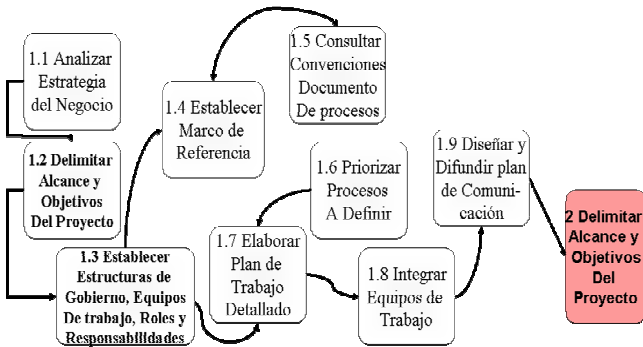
1.1 Analizar Estrategia del Negocio

1.2 Delimitar Alcance y Objetivos Del Proyecto

1.3 Establecer Estructuras de Gobierno, Equipos De trabajo, Roles y Responsabilidades

1.4 Establecer Marco de Referencia

1.5 Consultar Convenciones Documento De procesos

1.6 Priorizar Procesos A Definir

1.7 Elaborar Plan de Trabajo Detallado

1.8 Integrar Equipos de Trabajo

1.9 Diseñar y Difundir plan de Comunicación

2 Delimitar Alcance y Objetivos Del Proyecto